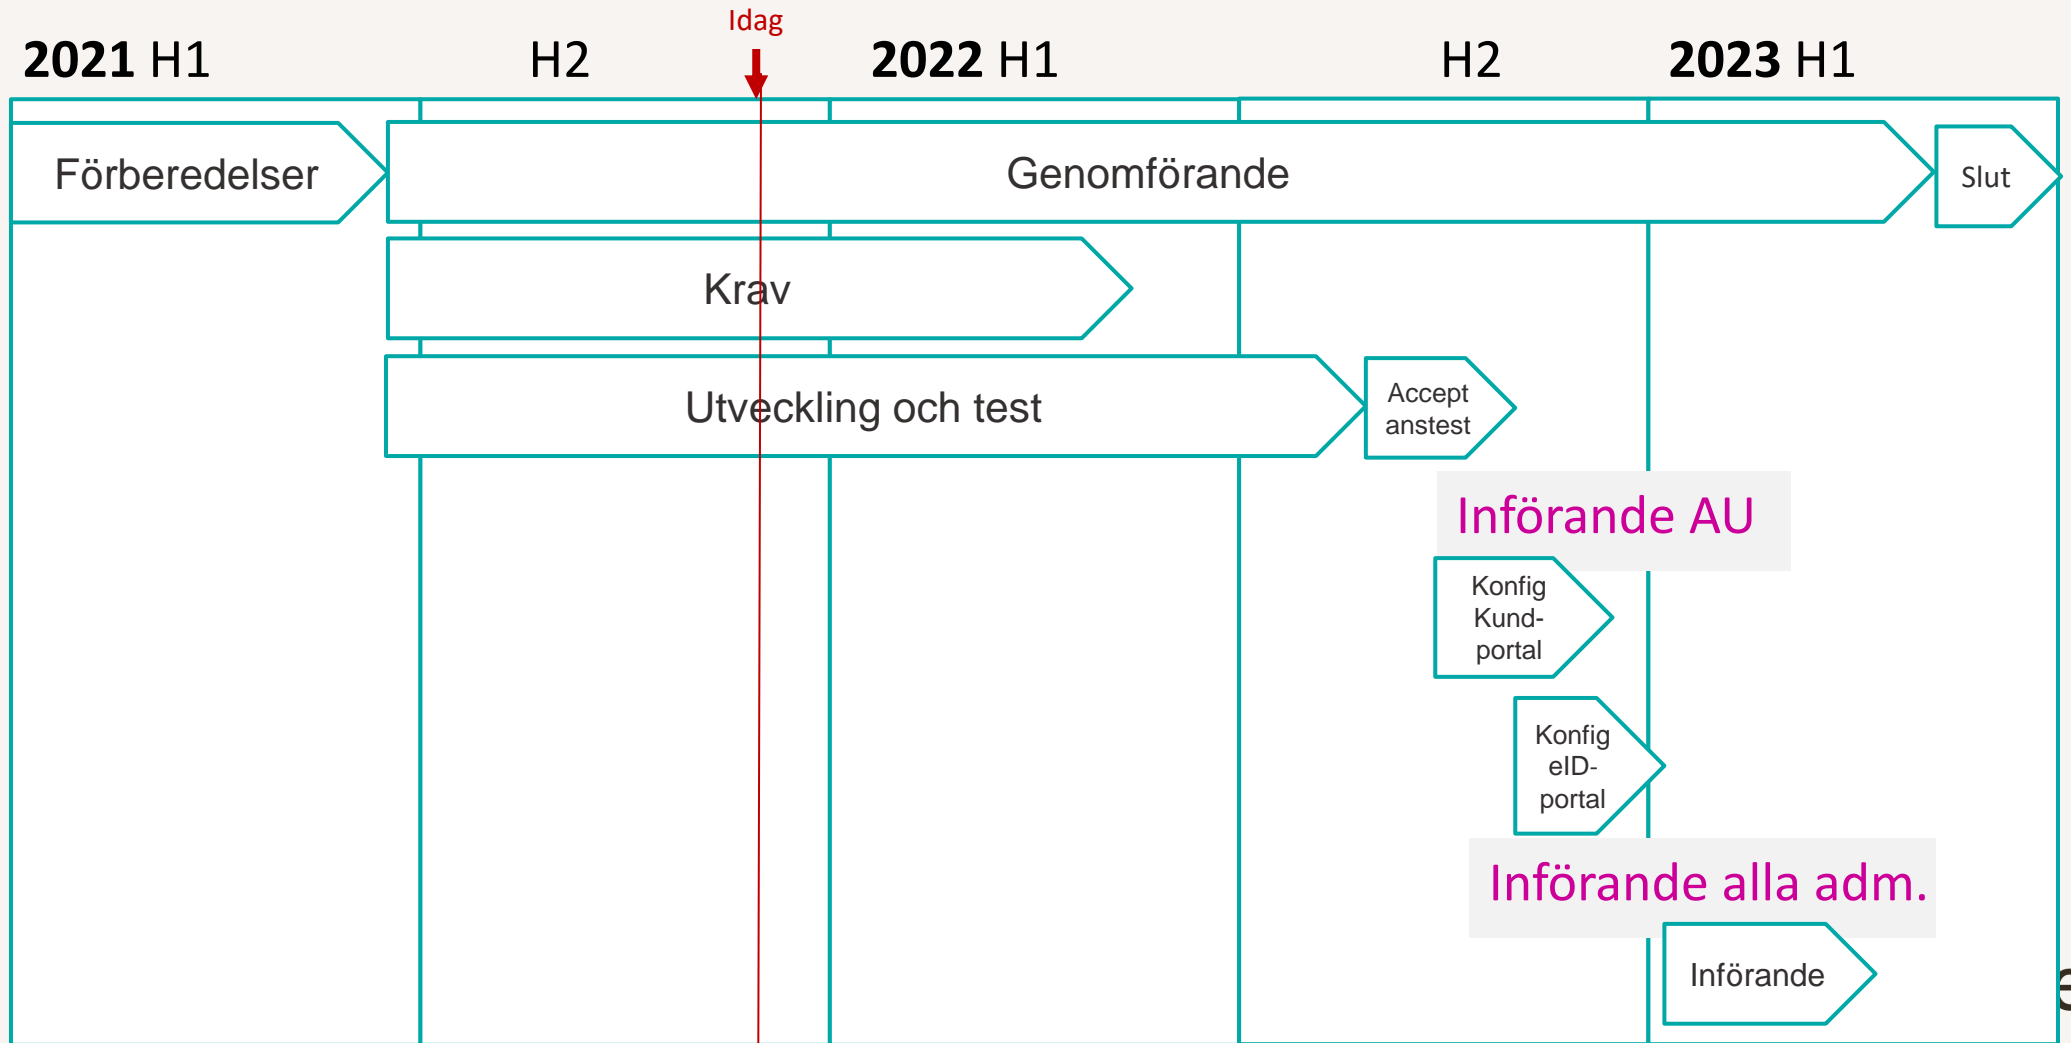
Idag

2021 H1

H2

2022 H1

H2

2023 H1

Förberedelser

Genomförande

Slut

Krav

Utveckling och test

Accept anstest

Införande AU

Konfig Kund-portal

Konfig eID-portal

Införande alla adm.

Införande